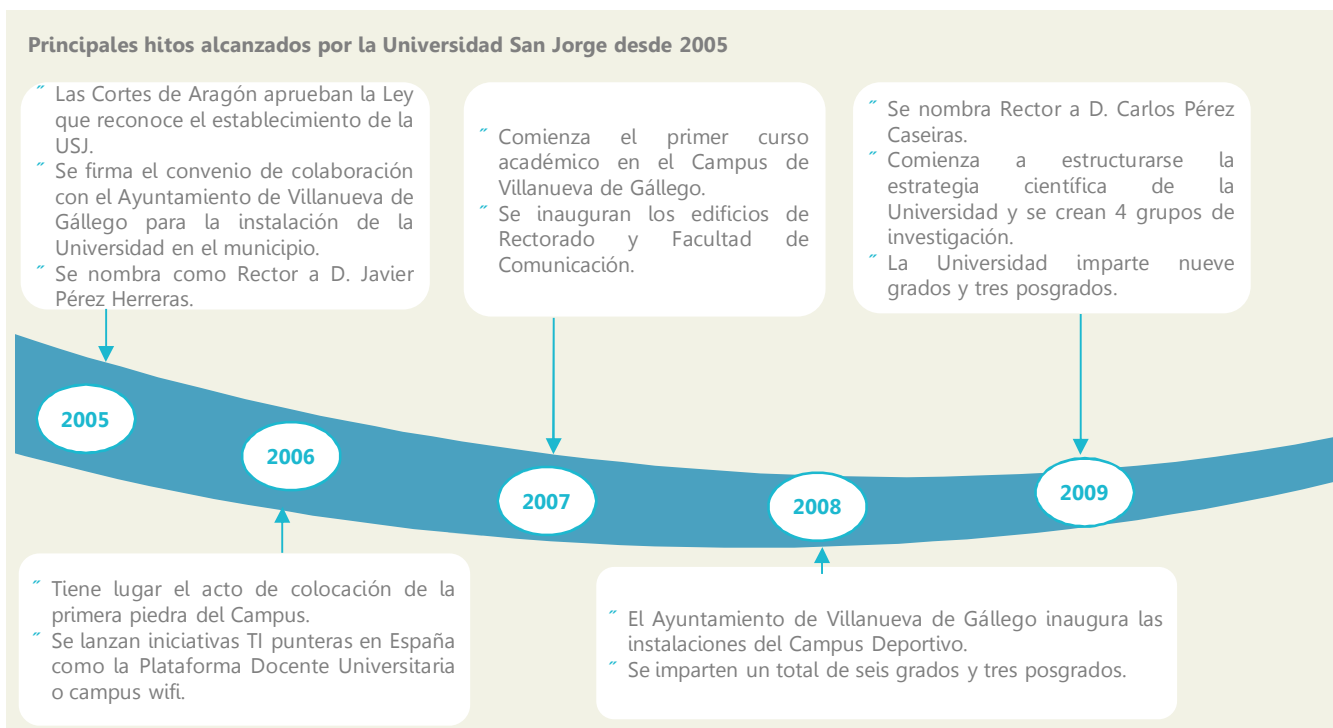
Principales hitos alcanzados por la Universidad San Jorge desde 2005

˝ Las Cortes de Aragón aprueban la Ley que reconoce el establecimiento de la USJ.
˝ Se firma el convenio de colaboración con el Ayuntamiento de Villanueva de Gállego para la instalación de la Universidad en el municipio.
˝ Se nombra como Rector a D. Javier Pérez Herreras.

˝ Comienza el primer curso académico en el Campus de Villanueva de Gállego.
˝ Se inauguran los edificios de Rectorado y Facultad de Comunicación.

˝ Se nombra Rector a D. Carlos Pérez Caseiras.
˝ Comienza a estructurarse la estrategia científica de la Universidad y se crean 4 grupos de investigación.
˝ La Universidad imparte nueve grados y tres posgrados.

2005

2006

2007

2008

2009

˝ Tiene lugar el acto de colocación de la primera piedra del Campus.
˝ Se lanzan iniciativas TI punteras en España como la Plataforma Docente Universitaria o campus wifi.

˝ El Ayuntamiento de Villanueva de Gállego inaugura las instalaciones del Campus Deportivo.
˝ Se imparten un total de seis grados y tres posgrados.